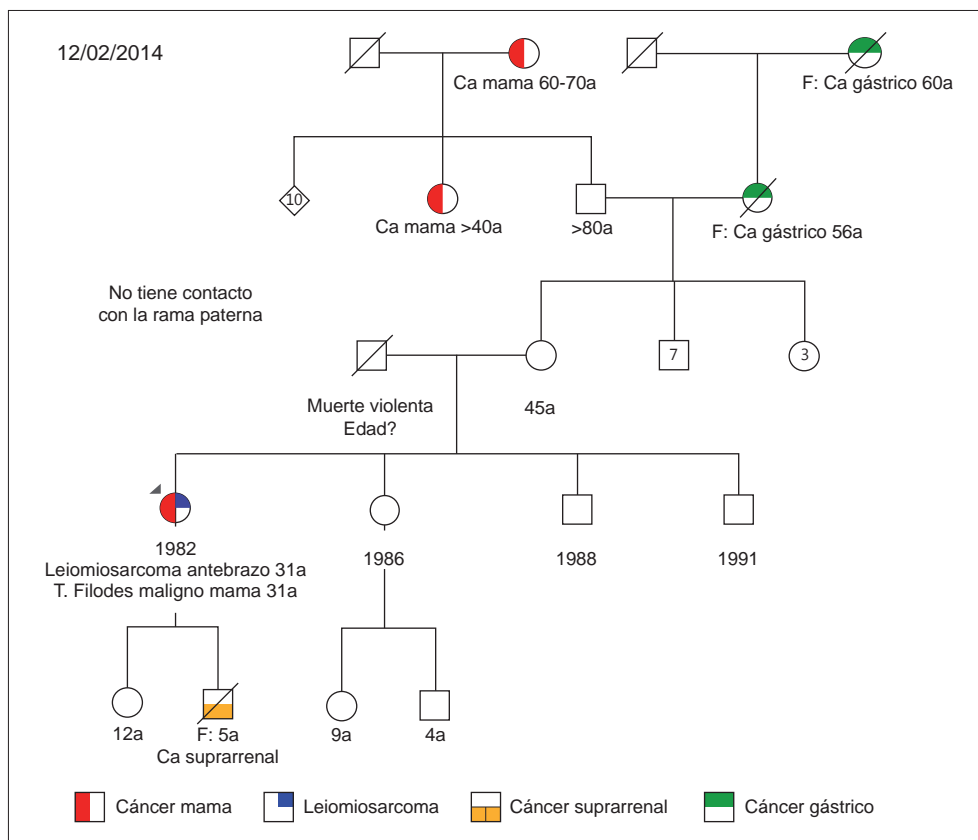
12/02/2014

Ca mama 60-70a

F: Ca gástrico 60a

10

Ca mama >40a

>80a

F: Ca gástrico 56a

No tiene contacto con la rama paterna

7

3

Muerte violenta Edad?

45a

1982
Leiomiosarcoma antebrazo 31a
T. Filodes maligno mama 31a

1986

1988

1991

12a

F: 5a
Ca suprarrenal

9a

4a

Cáncer mama
Leiomiosarcoma
Cáncer suprarrenal
Cáncer gástrico